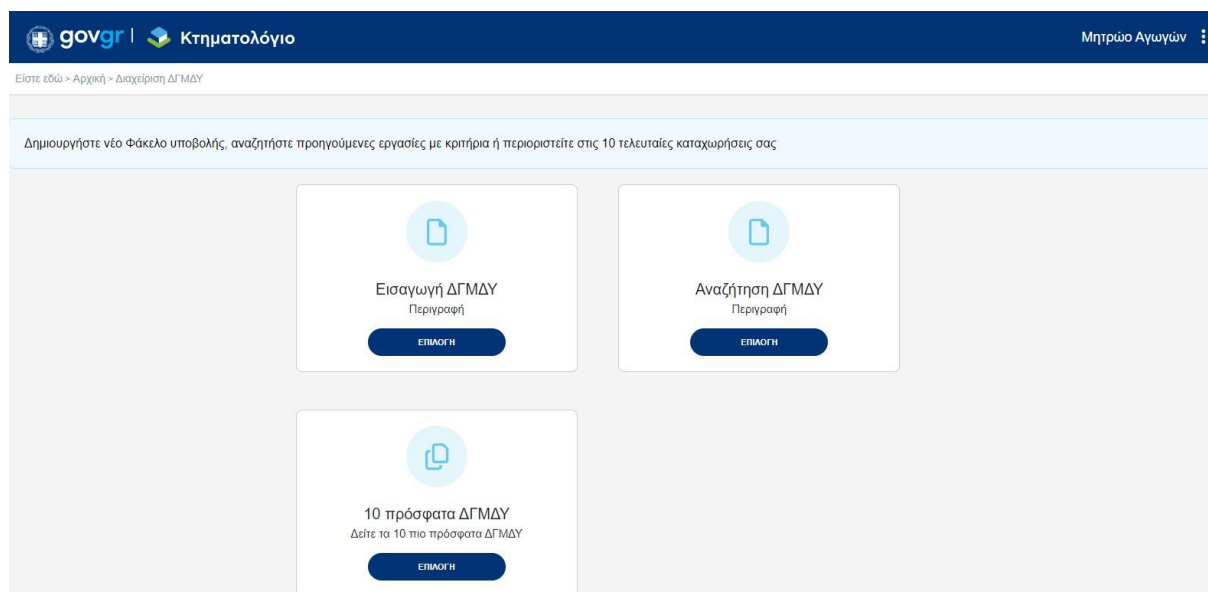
govgr | Κτηματολόγιο

Μητρώο Αγωγών

Είστε εδώ > Αρχική > Διαχείριση ΔΓΜΔΥ

Δημιουργήστε νέο Φάκελο υποβολής, αναζητήστε προηγούμενες εργασίες με κριτήρια ή περιοριστείτε στις 10 τελευταίες καταχωρήσεις σας

Εισαγωγή ΔΓΜΔΥ
Περιγραφή
ΕΠΙΛΟΓΗ

Αναζήτηση ΔΓΜΔΥ
Περιγραφή
ΕΠΙΛΟΓΗ

10 πρόσφατα ΔΓΜΔΥ
Δείτε τα 10 πιο πρόσφατα ΔΓΜΔΥ
ΕΠΙΛΟΓΗ